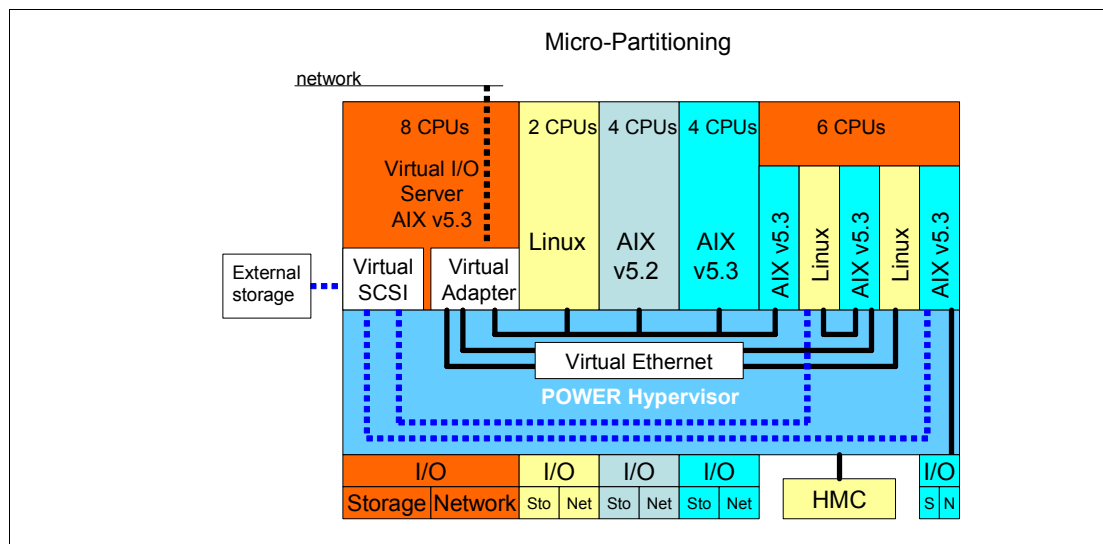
Micro-Partitioning

network

8 CPUs
Virtual I/O Server AIX v5.3

2 CPUs
Linux

4 CPUs
AIX v5.2

4 CPUs
AIX v5.3

6 CPUs
AIX v5.3
Linux
AIX v5.3
Linux
AIX v5.3

External storage

Virtual SCSI

Virtual Adapter

Virtual Ethernet

POWER Hypervisor

| I/O | | I/O | | I/O | | I/O | | | I/O | |
|---|---|---|---|---|---|---|---|---|---|---|
| Storage | Network | Sto | Net | Sto | Net | Sto | Net | HMC | S | N |